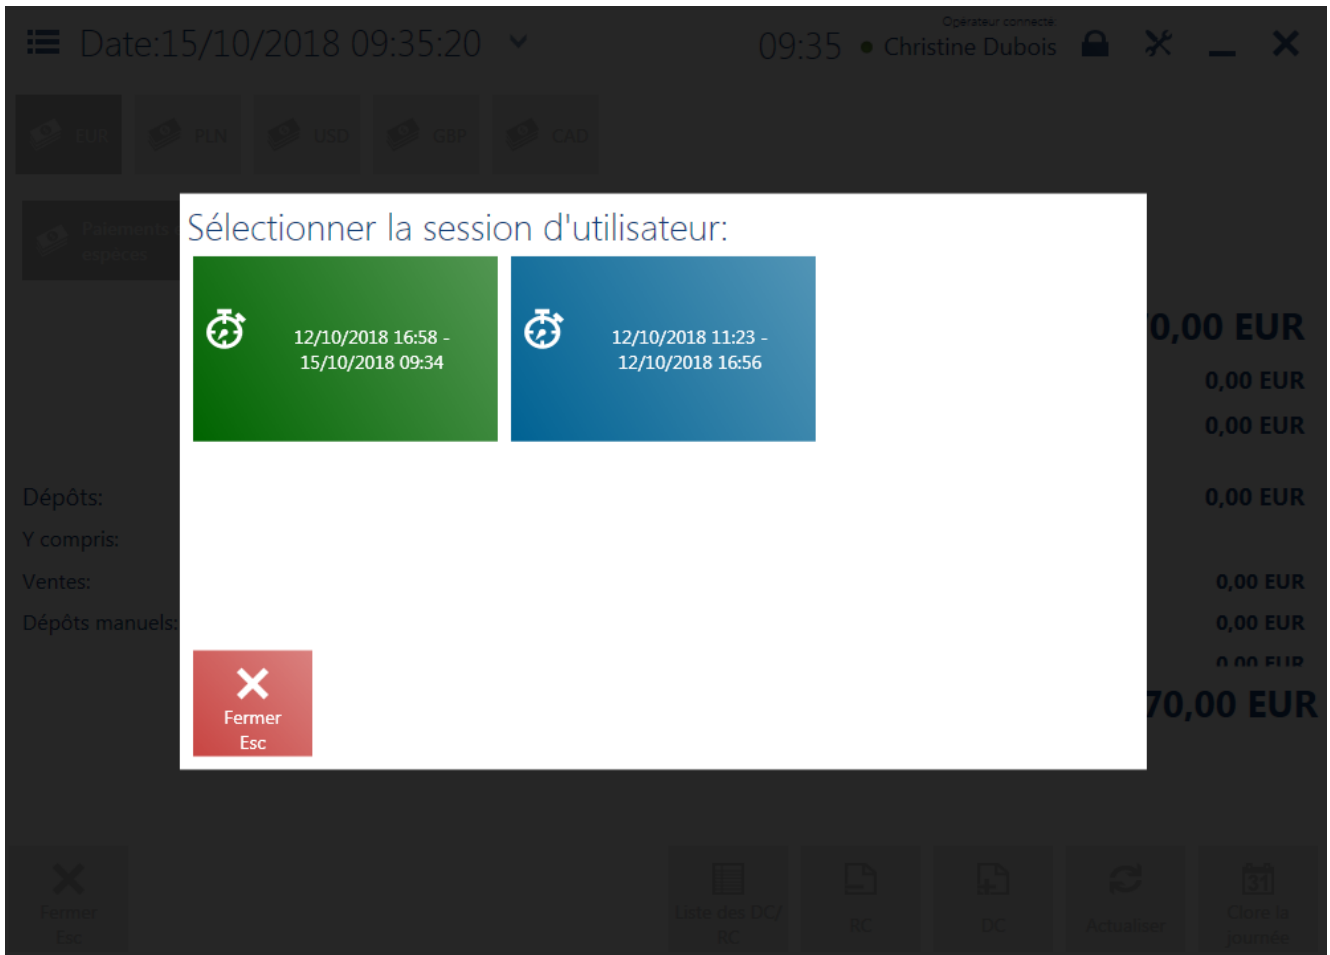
Date:15/10/2018 09:35:20

09:35 Opérateur connecté Christine Dubois

EUR PLN USD GBP CAD

Paiements espèces

Sélectionner la session d'utilisateur:

12/10/2018 16:58 - 15/10/2018 09:34

12/10/2018 11:23 - 12/10/2018 16:56

Fermer Esc

0,00 EUR
0,00 EUR
0,00 EUR

Dépôts: 0,00 EUR
Y compris:
Ventes: 0,00 EUR
Dépôts manuels: 0,00 EUR
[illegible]
70,00 EUR

Fermer Esc

Liste des DC/RC

RC

DC

Actualiser

Clore la journée